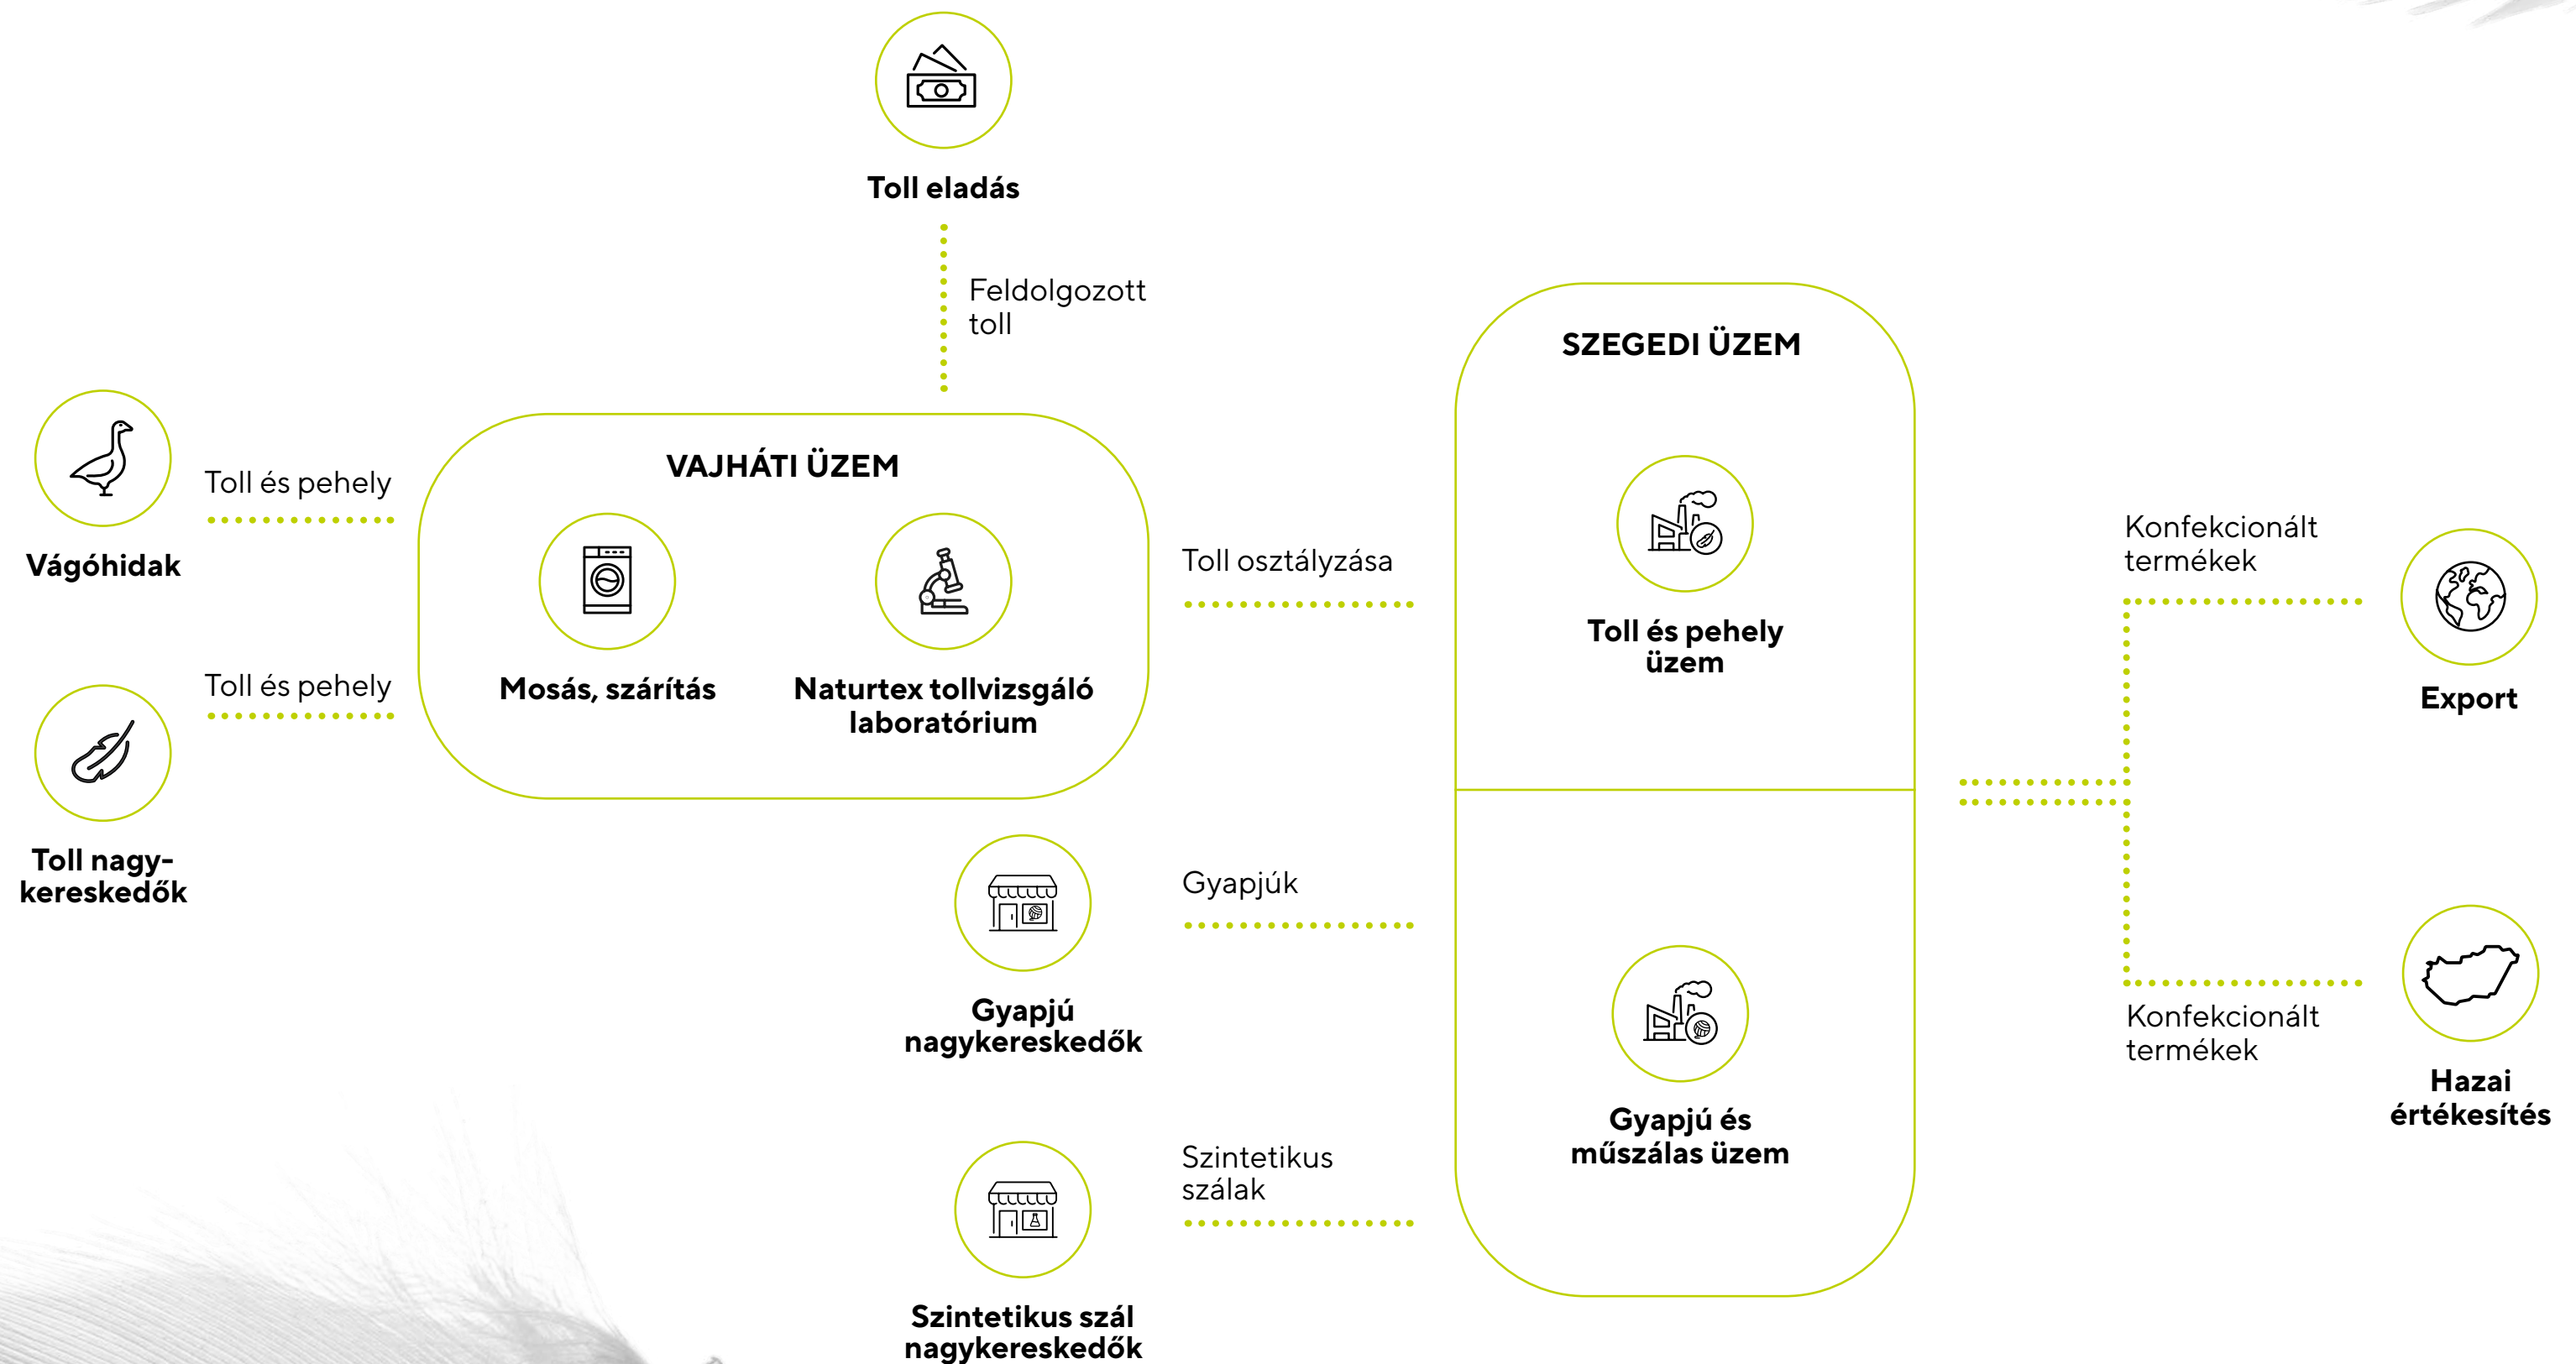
Toll eladás

Feldolgozott toll

Vágóhidak

Toll és pehely

Toll és pehely

Toll nagykereskedők

VAJHÁTI ÜZEM

Mosás, szárítás

Naturtex tollvizsgáló laboratórium

Toll osztályzása

Gyapjú nagykereskedők

Gyapjúk

Szintetikus szál nagykereskedők

Szintetikus szálak

SZEGEDI ÜZEM

Toll és pehely üzem

Gyapjú és műszálas üzem

Konfekcionált termékek

Export

Konfekcionált termékek

Hazai értékesítés